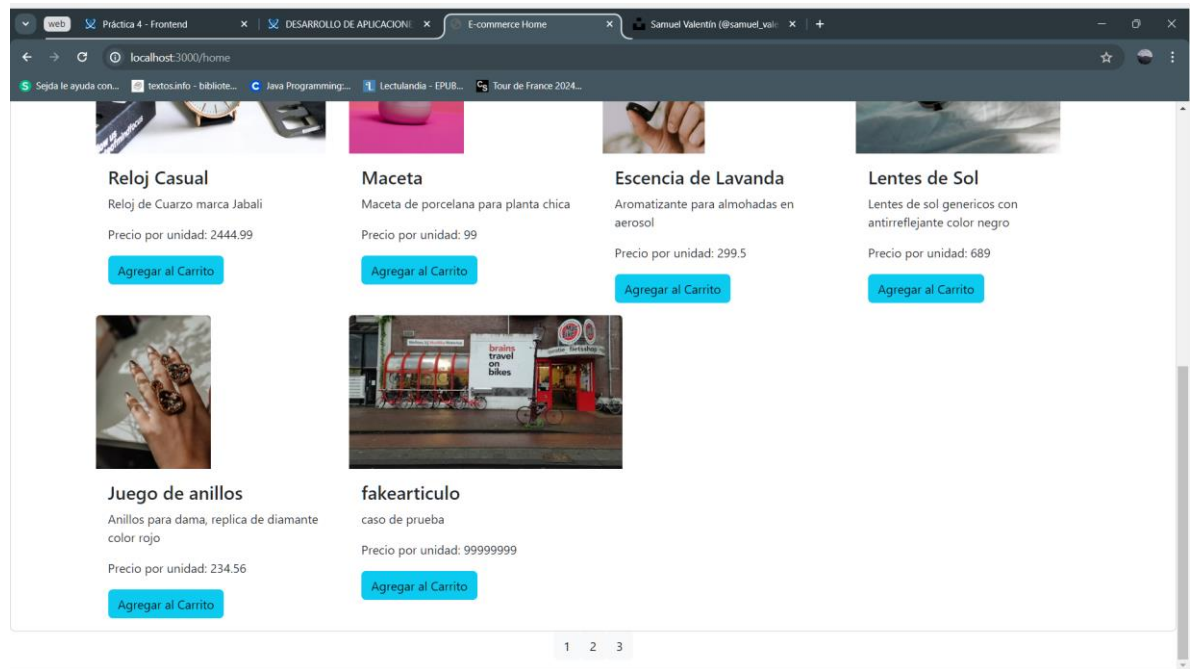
web Práctica 4 - Frontend × DESARROLLO DE APLICACIONE × E-commerce Home × Samuel Valentín (@samuel_vale × +

localhost:3000/home

Sejda le ayuda con... textos.info - bibliote... Java Programming:... Lectulandia - EPUB... Tour de France 2024...

Reloj Casual
Reloj de Cuarzo marca Jabali
Precio por unidad: 2444.99
Agregar al Carrito

Maceta
Maceta de porcelana para planta chica
Precio por unidad: 99
Agregar al Carrito

Escencia de Lavanda
Aromatizante para almohadas en aerosol
Precio por unidad: 299.5
Agregar al Carrito

Lentes de Sol
Lentes de sol genericos con antirreflejante color negro
Precio por unidad: 689
Agregar al Carrito

brains travel on bikes

Juego de anillos
Anillos para dama, replica de diamante color rojo
Precio por unidad: 234.56
Agregar al Carrito

fakearticulo
caso de prueba
Precio por unidad: 99999999
Agregar al Carrito

1 2 3